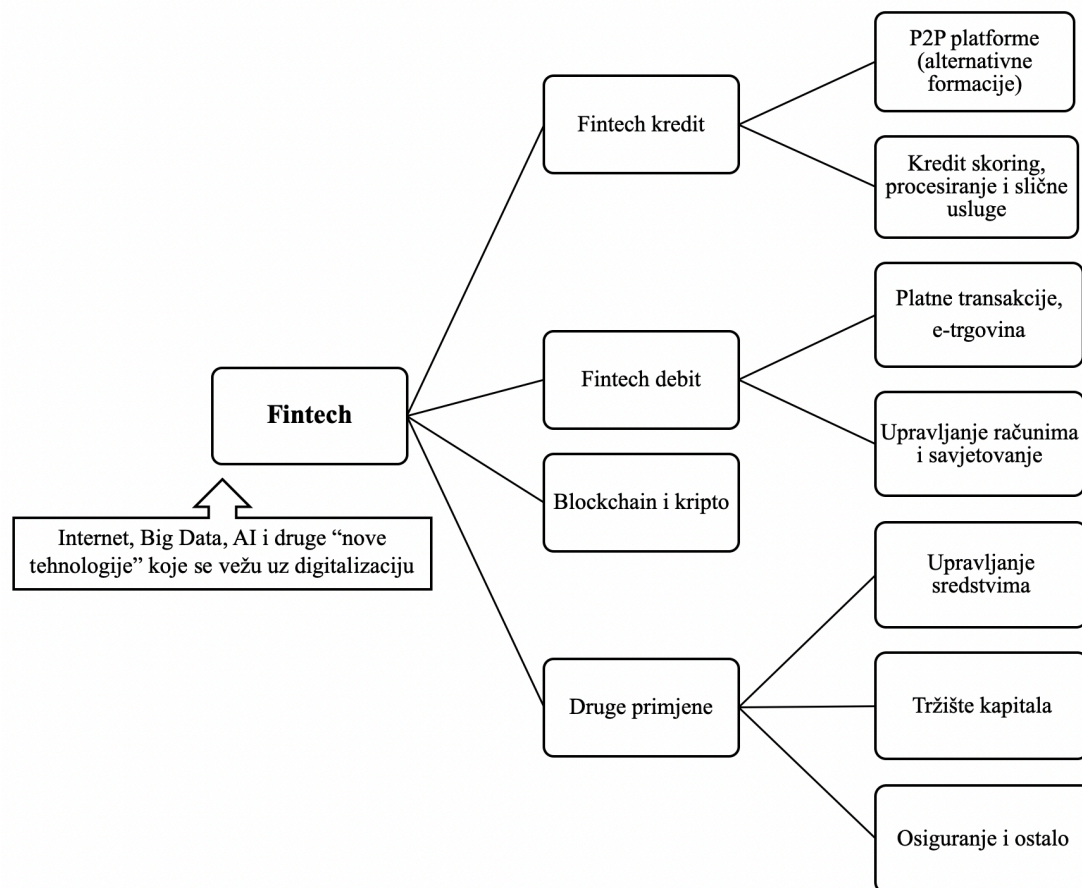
Fintech

Internet, Big Data, AI i druge “nove tehnologije” koje se vežu uz digitalizaciju

Fintech kredit

P2P platforme (alternativne formacije)

Kredit skoring, procesiranje i slične usluge

Fintech debit

Platne transakcije, e-trgovina

Upravljanje računima i savjetovanje

Blockchain i kripto

Druge primjene

Upravljanje sredstvima

Tržište kapitala

Osiguranje i ostalo